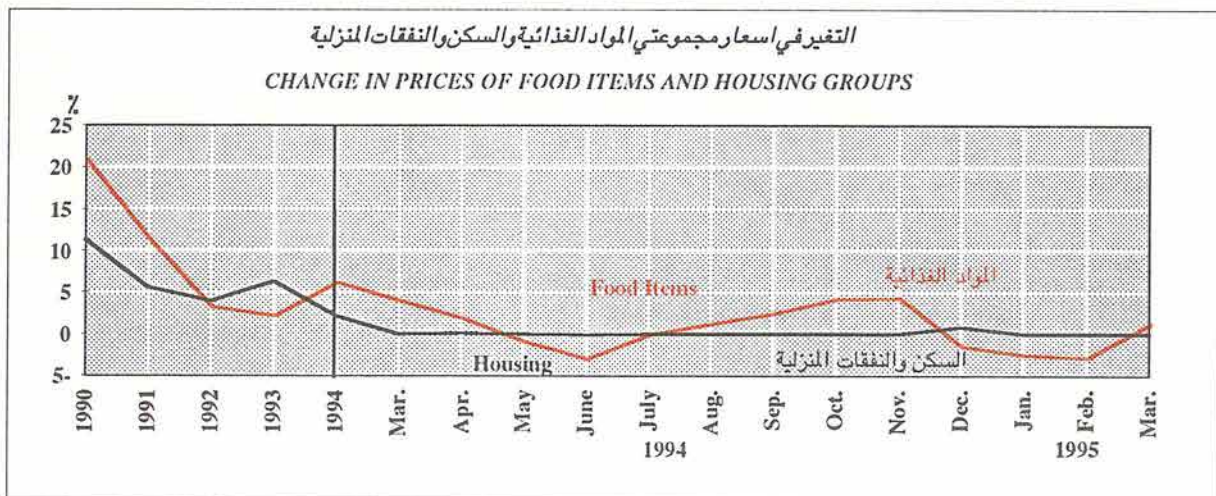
التغير في اسعار مجموعتي المواد الغذائية والسكن والنفقات المنزلية

CHANGE IN PRICES OF FOOD ITEMS AND HOUSING GROUPS

%

25
20
15
10
5
0
5-

Food Items
المواد الغذائية
Housing
السكن والنفقات المنزلية

1990
1991
1992
1993
1994
Mar.
Apr.
May
June
July
Aug.
Sep.
Oct.
Nov.
Dec.
Jan.
Feb.
Mar.

1994
1995